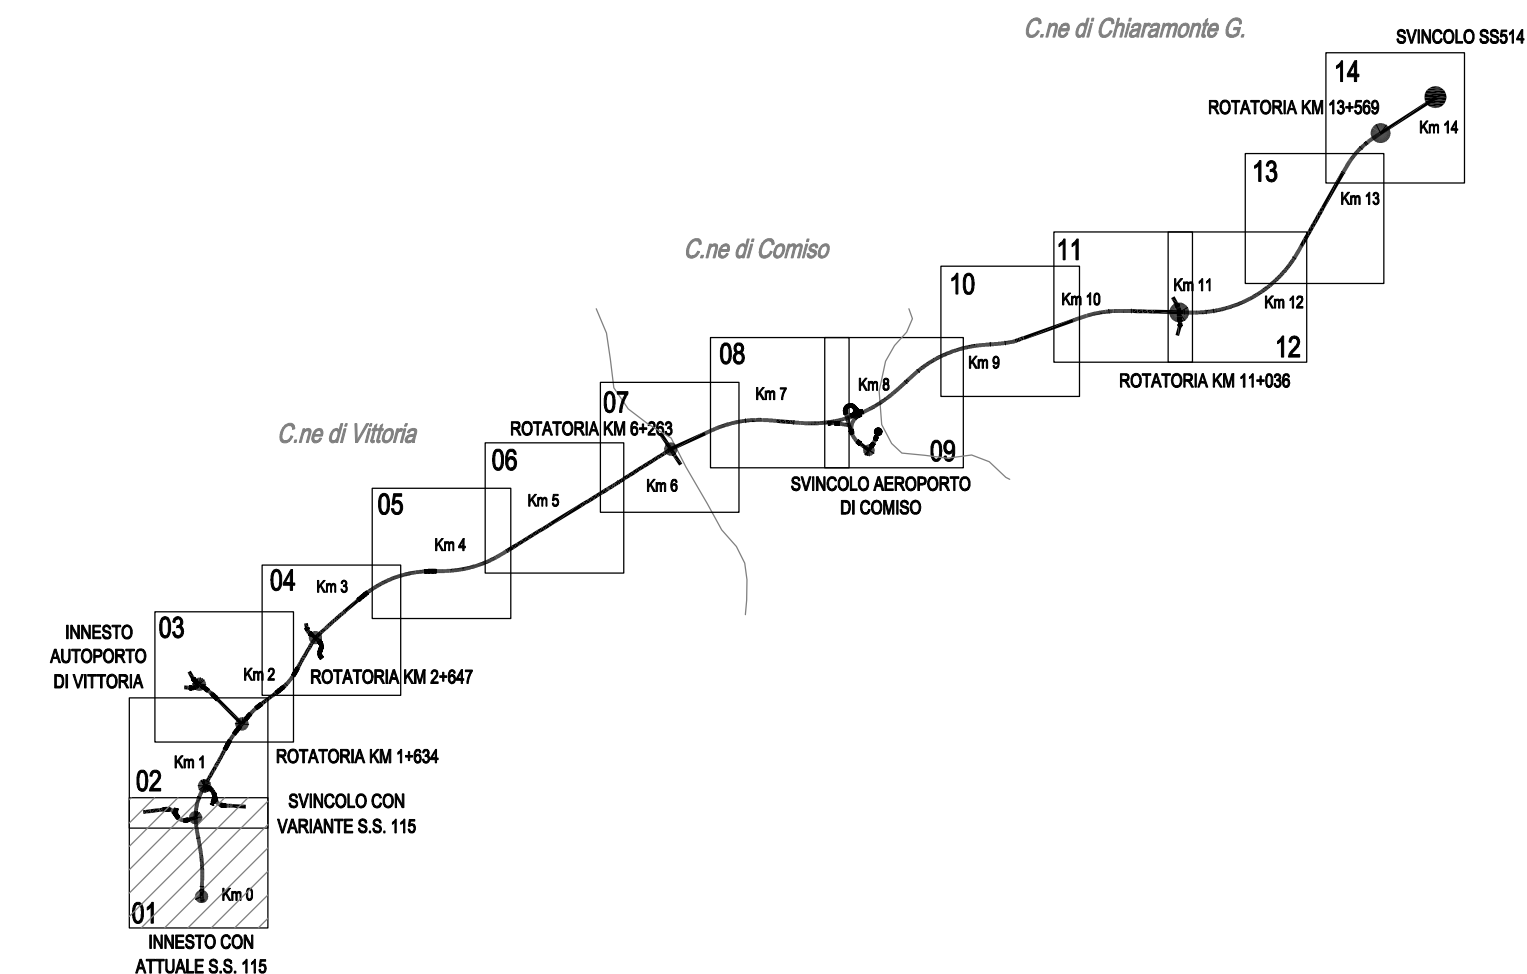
C.ne di Chiaramonte G.

SVINCOLO SS514

14

ROTATORIA KM 13+569

Km 14

13

Km 13

C.ne di Comiso

11

10

Km 10

Km 11

Km 12

12

08

Km 9

ROTATORIA KM 11+036

Km 8

07

Km 7

C.ne di Vittoria

ROTATORIA KM 6+263

09

06

Km 6

SVINCOLO AEROPORTO DI COMISO

05

Km 5

Km 4

04

Km 3

03

INNESTO AUTOPORTO DI VITTORIA

Km 2

ROTATORIA KM 2+647

ROTATORIA KM 1+634

Km 1

02

SVINCOLO CON VARIANTE S.S. 115

Km 0

01

INNESTO CON ATTUALE S.S. 115